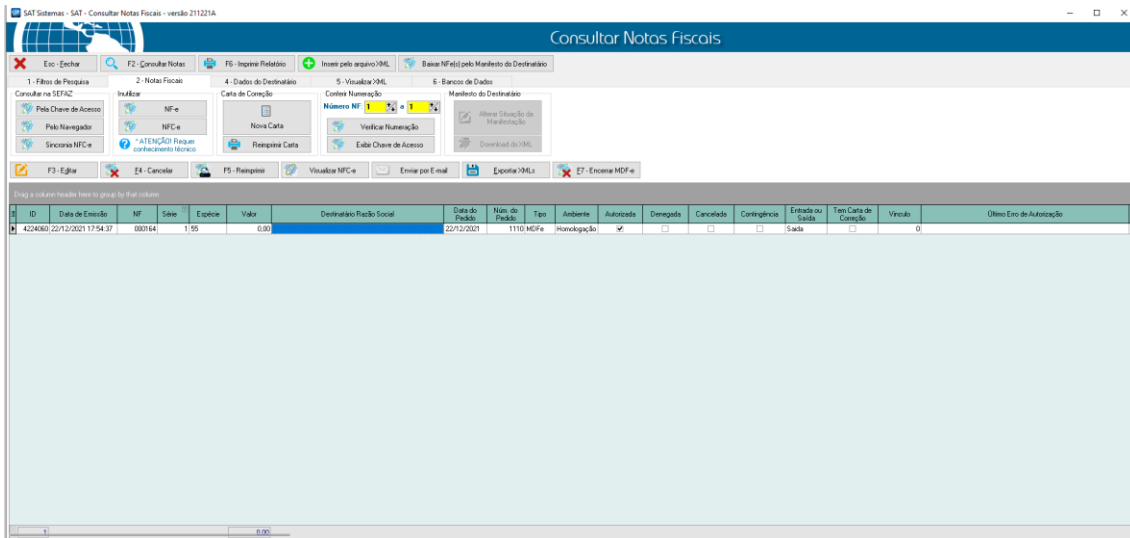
SAT Sistemas - SAT - Consultar Notas Fiscais - versão 211221A

Consultar Notas Fiscais

Esc - Fechar | F2 - Consultar Notas | F6 - Imprimir Relatório | Inserir pelo arquivo XML | Baixar NFe(s) pelo Manifesto do Destinatário

1 - Filtros de Pesquisa | 2 - Notas Fiscais | 4 - Dados do Destinatário | 5 - Visualizar XML | 6 - Bancos de Dados

Consultar na SEFAZ
Pela Chave de Acesso
Pelo Navegador
Sincronia NFC-e

Inutilizar
NF-e
NFC-e
* ATENÇÃO! Requer conhecimento técnico

Carta de Correção
Nova Carta
Reimprimir Carta

Conferir Numeração
Número NF: 1 a 1
Verificar Numeração
Exibir Chave de Acesso

Manifesto do Destinatário
Alterar Situação da Manifestação
Download do XML

F3 - Editar | F4 - Cancelar | F5 - Reimprimir | Visualizar NFC-e | Enviar por E-mail | Exportar XMLs | F7 - Encerrar MDF-e

Drag a column header here to group by that column

| ID | Data de Emissão | NF | Série | Espécie | Valor | Destinatário Razão Social | Data do Pedido | Núm. do Pedido | Tipo | Ambiente | Autorizada | Denegada | Cancelada | Contingência | Entrada ou Saída | Tem Carta de Correção | Vínculo | Último Erro de Autorização |
|---|---|---|---|---|---|---|---|---|---|---|---|---|---|---|---|---|---|---|
| 4224060 | 22/12/2021 17:54:37 | 000164 | 1 | 55 | 0,00 | | 22/12/2021 | 1110 | MDFe | Homologação | ✔ | | | | Saída | | 0 | |

1 | 0,00